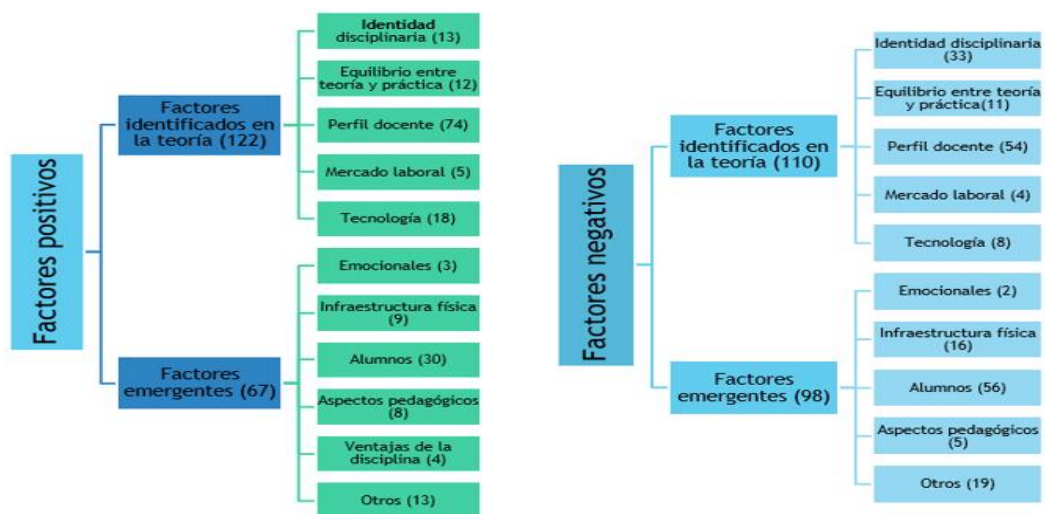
Factores positivos

Factores identificados en la teoría (122)

Identidad disciplinaria (13)

Equilibrio entre teoría y práctica (12)

Perfil docente (74)

Mercado laboral (5)

Tecnología (18)

Factores emergentes (67)

Emocionales (3)

Infraestructura física (9)

Alumnos (30)

Aspectos pedagógicos (8)

Ventajas de la disciplina (4)

Otros (13)

Factores negativos

Factores identificados en la teoría (110)

Identidad disciplinaria (33)

Equilibrio entre teoría y práctica(11)

Perfil docente (54)

Mercado laboral (4)

Tecnología (8)

Factores emergentes (98)

Emocionales (2)

Infraestructura física (16)

Alumnos (56)

Aspectos pedagógicos (5)

Otros (19)